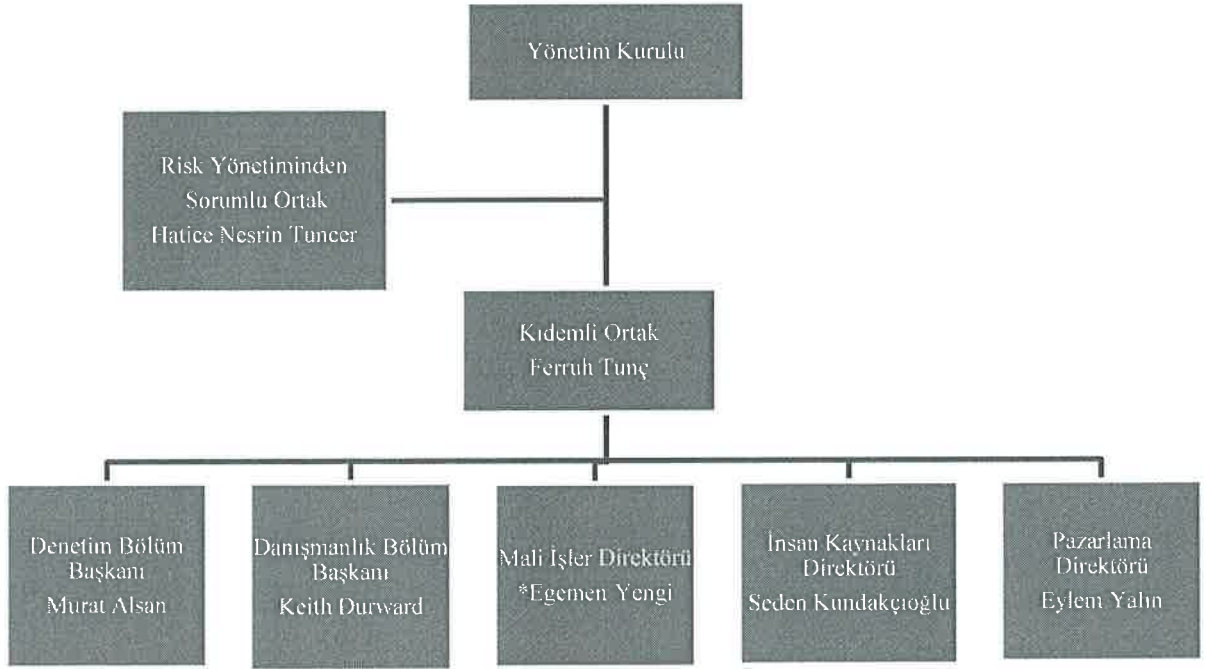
Yönetim Kurulu

Risk Yönetiminden Sorumlu Ortak Hatice Nesrin Tuncer

Kıdemli Ortak Ferruh Tunç

Denetim Bölüm Başkanı Murat Alsan

Danışmanlık Bölüm Başkanı Keith Durward

Mali İşler Direktörü *Egemen Yengi

İnsan Kaynakları Direktörü Seden Kundakçıoğlu

Pazarlama Direktörü Eylem Yalın